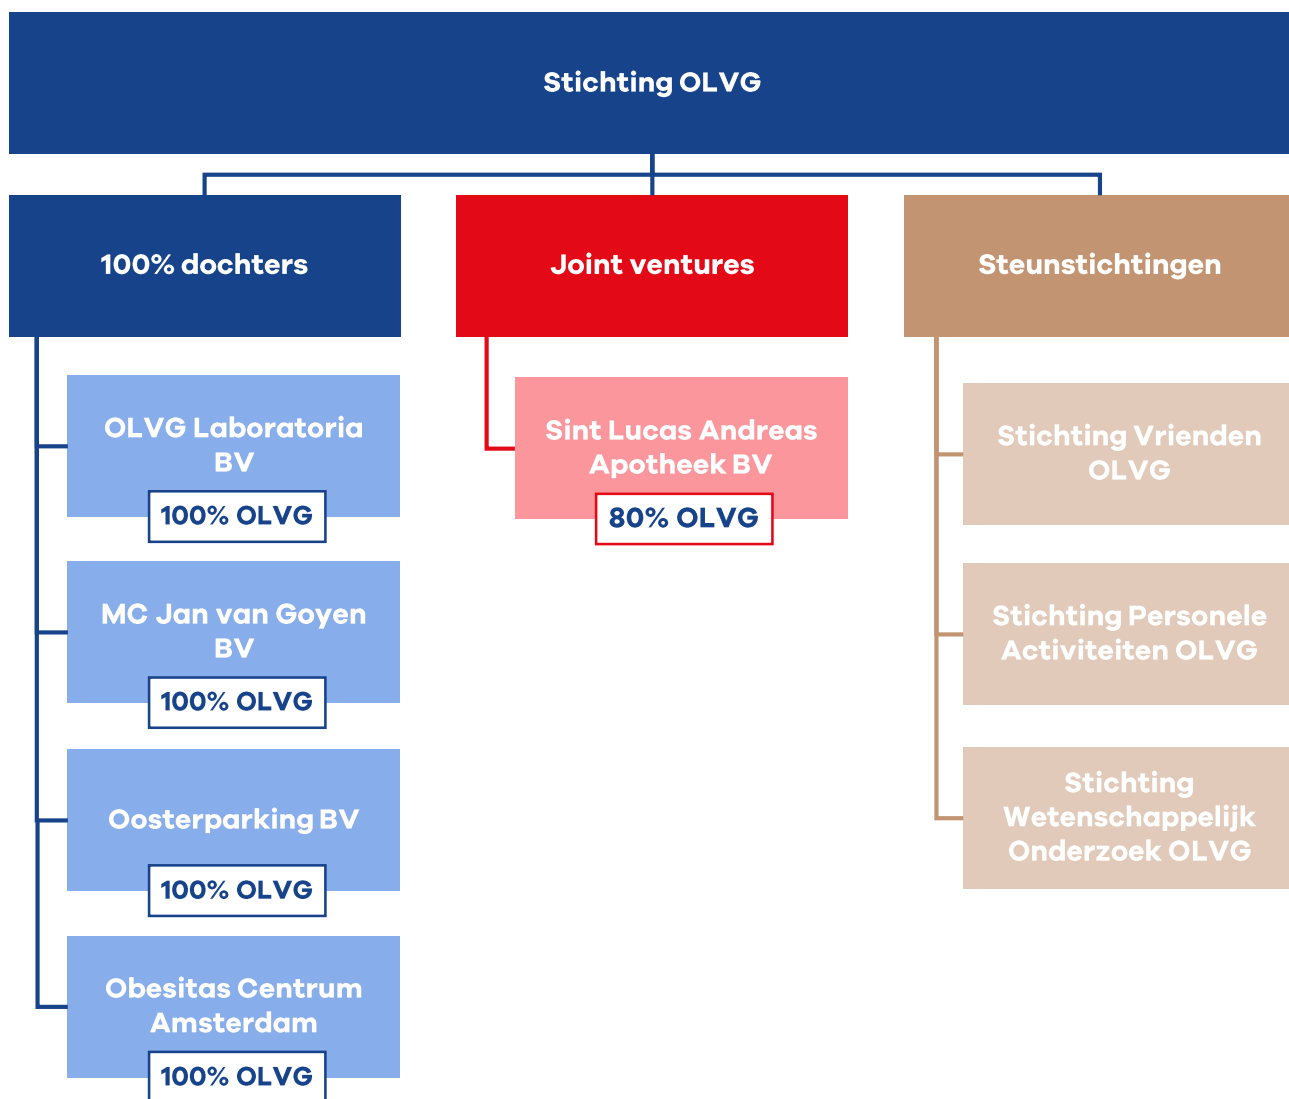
Stichting OLVG

100% dochters

OLVG Laboratoria BV
100% OLVG

MC Jan van Goyen BV
100% OLVG

Oosterparking BV
100% OLVG

Obesitas Centrum Amsterdam
100% OLVG

Joint ventures

Sint Lucas Andreas Apotheek BV
80% OLVG

Steunstichtingen

Stichting Vrienden OLVG

Stichting Personele Activiteiten OLVG

Stichting Wetenschappelijk Onderzoek OLVG